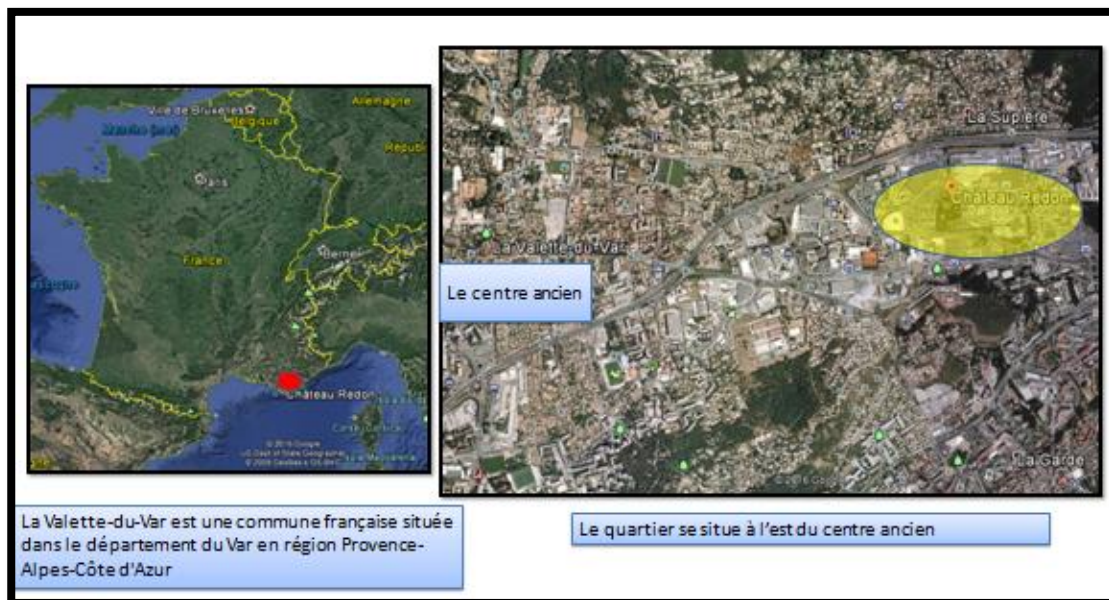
Ville de Bruxelles
Belgique
Allemagne
Manche (mer)
Républi
Paris
Berne
France
Château Redon
© 2016 Google
US Dept of State Geographer
© 2009 GeoBasis-DE/BKG
Mer Méditerranée

La Supière
Château Redon
La Valette-du-Var
Le centre ancien
La Garde
© 2016 Google

La Valette-du-Var est une commune française située dans le département du Var en région Provence-Alpes-Côte d'Azur

Le quartier se situe à l'est du centre ancien